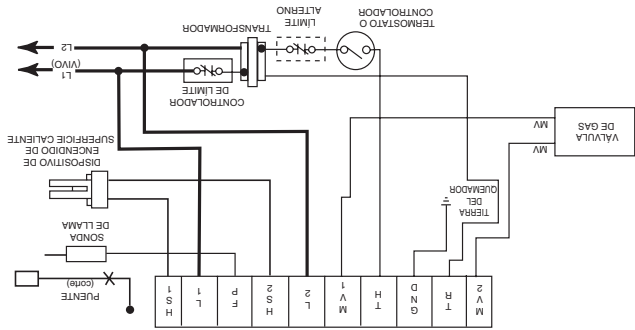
TRANSFORMADOR

LIMITE ALTERNO

TERMOSTATO O CONTROLADOR

L2

L1 (VIVO)

CONTROLADOR DE LIMITE

DISPOSITIVO DE ENCENDIDO DE SUPERFICIE CALIENTE

VÁLVULA DE GAS

MV

MV

TIERRA DEL QUEMADOR

SONDA DE LLAMA

PUENTE (corte)

HS1

L1

FP

HS2

L2

MV1

TH

GND

TR

MV2